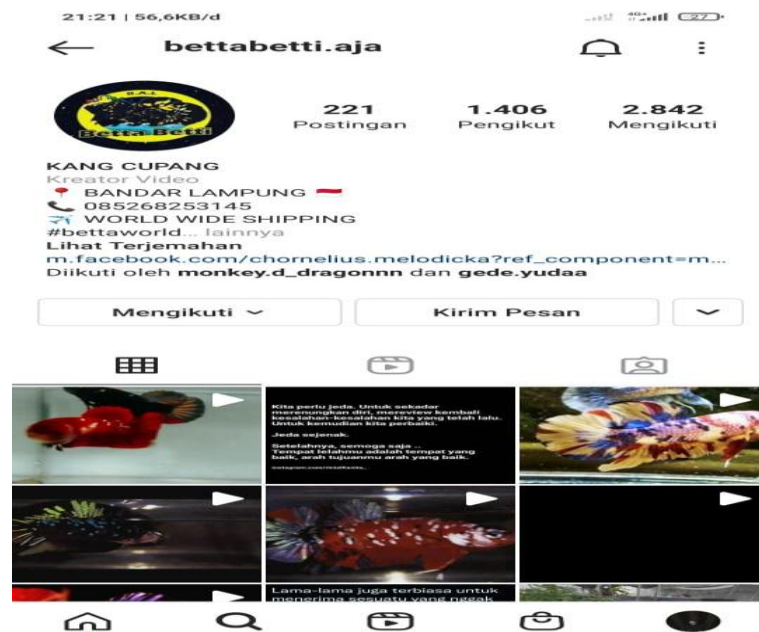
21:21 | 56,6KB/d

bettabetti.aja

B.A.L
Betta Betti

221
Postingan

1.406
Pengikut

2.842
Mengikuti

KANG CUPANG
Kreator Video
📍 BANDAR LAMPUNG 🇮🇩
📞 085268253145
✈️ WORLD WIDE SHIPPING
#bettaworld... lainnya
Lihat Terjemahan
m.facebook.com/chornelius.melodicka?ref_component=m...
Diikuti oleh monkey.d_dragonnn dan gede.yudaa

Mengikuti
Kirim Pesan

Kita perlu jeda. Untuk sekadar merenungkan diri, mereview kembali kesalahan-kesalahan kita yang telah lalu. Untuk kemudian kita perbaiki.

Jeda sejenak.

Setelahnya, semoga saja .. Tempat telahmu adalah tempat yang baik, arah tujuanmu arah yang baik.

Lama-lama juga terbiasa untuk menerima sesuatu yang ngeak